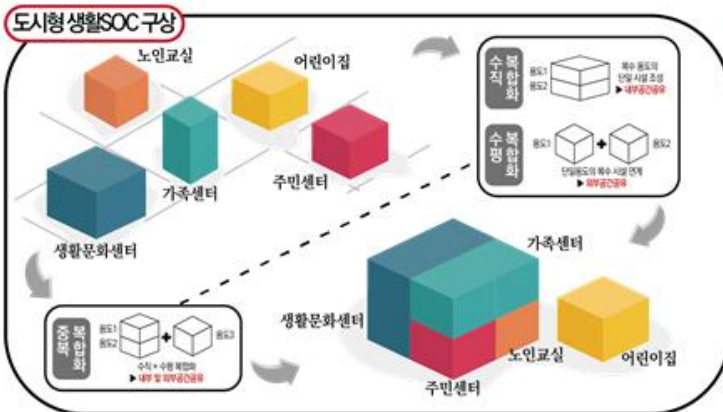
도시형 생활SOC 구상

노인교실
어린이집
가족센터
주민센터
생활문화센터

수직 복합화
용도1
용도2
복수 용도의 단일 시설 조성
▶ 내부공간공유

수평 복합화
용도1
용도2
단일용도의 복수 시설 연계
▶ 외부공간공유

중첩 복합화
용도1
용도2
용도3
수직 + 수평 복합화
▶ 내부 및 외부공간공유

가족센터
생활문화센터
노인교실
어린이집
주민센터